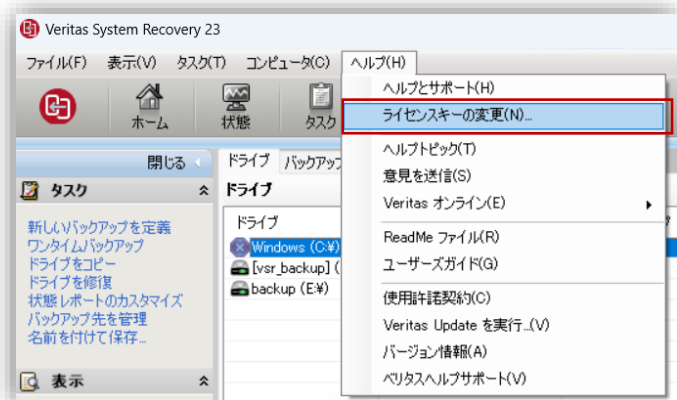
Veritas System Recovery 23

ファイル(F) 表示(V) タスク(T) コンピュータ(C) ヘルプ(H)

ホーム 状態 タスク

閉じる

タスク

新しいバックアップを定義
ワンタイムバックアップ
ドライブをコピー
ドライブを修復
状態レポートのカスタマイズ
バックアップ先を管理
名前を付けて保存...

表示

ドライブ バックアップ

ドライブ

ドライブ

Windows (C:¥)
[vsr_backup] (
backup (E:¥)

ヘルプとサポート(H)
ライセンスキーの変更(N)...
ヘルプトピック(T)
意見を送信(S)
Veritas オンライン(E)
ReadMe ファイル(R)
ユーザーズガイド(G)
使用許諾契約(C)
Veritas Update を実行...(V)
バージョン情報(A)
ベリタスヘルプサポート(V)